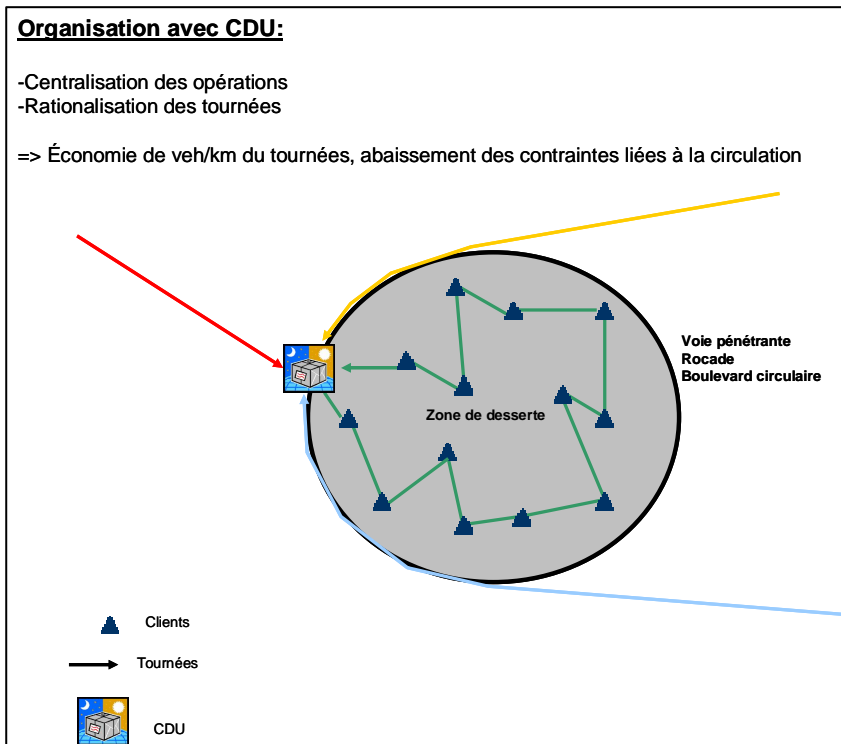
Organisation avec CDU:

-Centralisation des opérations
-Rationalisation des tournées

=> Économie de veh/km du tournées, abaissement des contraintes liées à la circulation

Voie pénétrante
Rocade
Boulevard circulaire

Zone de desserte

Clients

Tournées

CDU